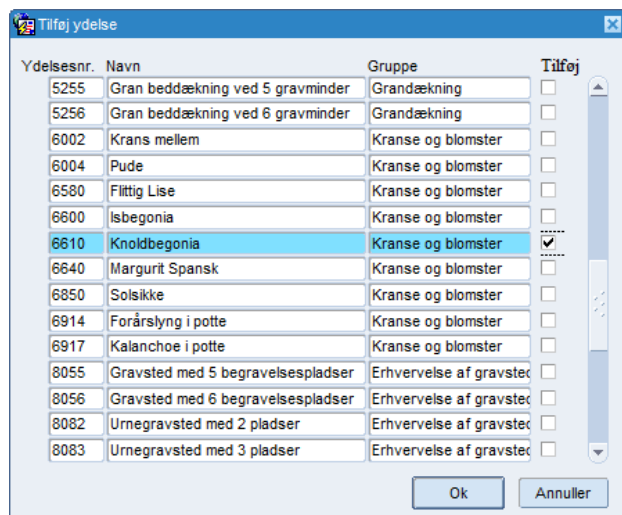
Tilføj ydelse

| Ydelsesnr. | Navn | Gruppe | Tilføj |
|---|---|---|---|
| 5255 | Gran beddækning ved 5 gravminder | Grandækning | |
| 5256 | Gran beddækning ved 6 gravminder | Grandækning | |
| 6002 | Krans mellem | Kranse og blomster | |
| 6004 | Pude | Kranse og blomster | |
| 6580 | Flittig Lise | Kranse og blomster | |
| 6600 | Isbegonia | Kranse og blomster | |
| 6610 | Knoldbegonia | Kranse og blomster | ✔ |
| 6640 | Margurit Spansk | Kranse og blomster | |
| 6850 | Solsikke | Kranse og blomster | |
| 6914 | Forårslyng i potte | Kranse og blomster | |
| 6917 | Kalanchoe i potte | Kranse og blomster | |
| 8055 | Gravsted med 5 begravelsespladser | Erhvervelse af gravsted | |
| 8056 | Gravsted med 6 begravelsespladser | Erhvervelse af gravsted | |
| 8082 | Urnegravsted med 2 pladser | Erhvervelse af gravsted | |
| 8083 | Urnegravsted med 3 pladser | Erhvervelse af gravsted | |

Ok
Annuller